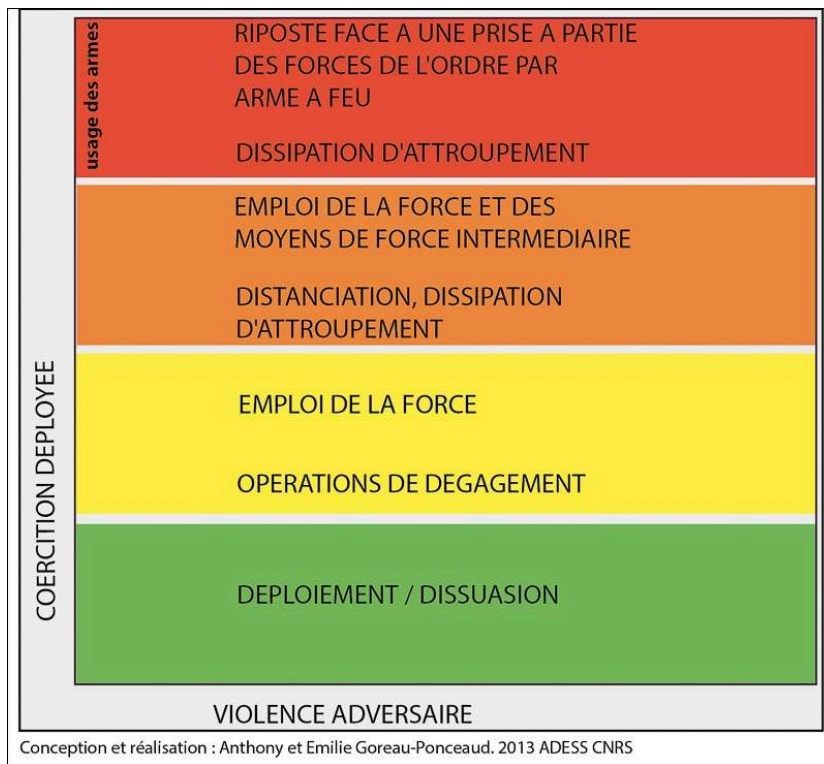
usage des armes

RIPOSTE FACE A UNE PRISE A PARTIE DES FORCES DE L'ORDRE PAR ARME A FEU

DISSIPATION D'ATTROUPEMENT

EMPLOI DE LA FORCE ET DES MOYENS DE FORCE INTERMEDIAIRE

DISTANCIATION, DISSIPATION D'ATTROUPEMENT

EMPLOI DE LA FORCE

OPERATIONS DE DEGAGEMENT

DEPLOIEMENT / DISSUASION

COERCITION DEPLOYEE

VIOLENCE ADVERSAIRE

Conception et réalisation : Anthony et Emilie Goreau-Ponceaud. 2013 ADESS CNRS